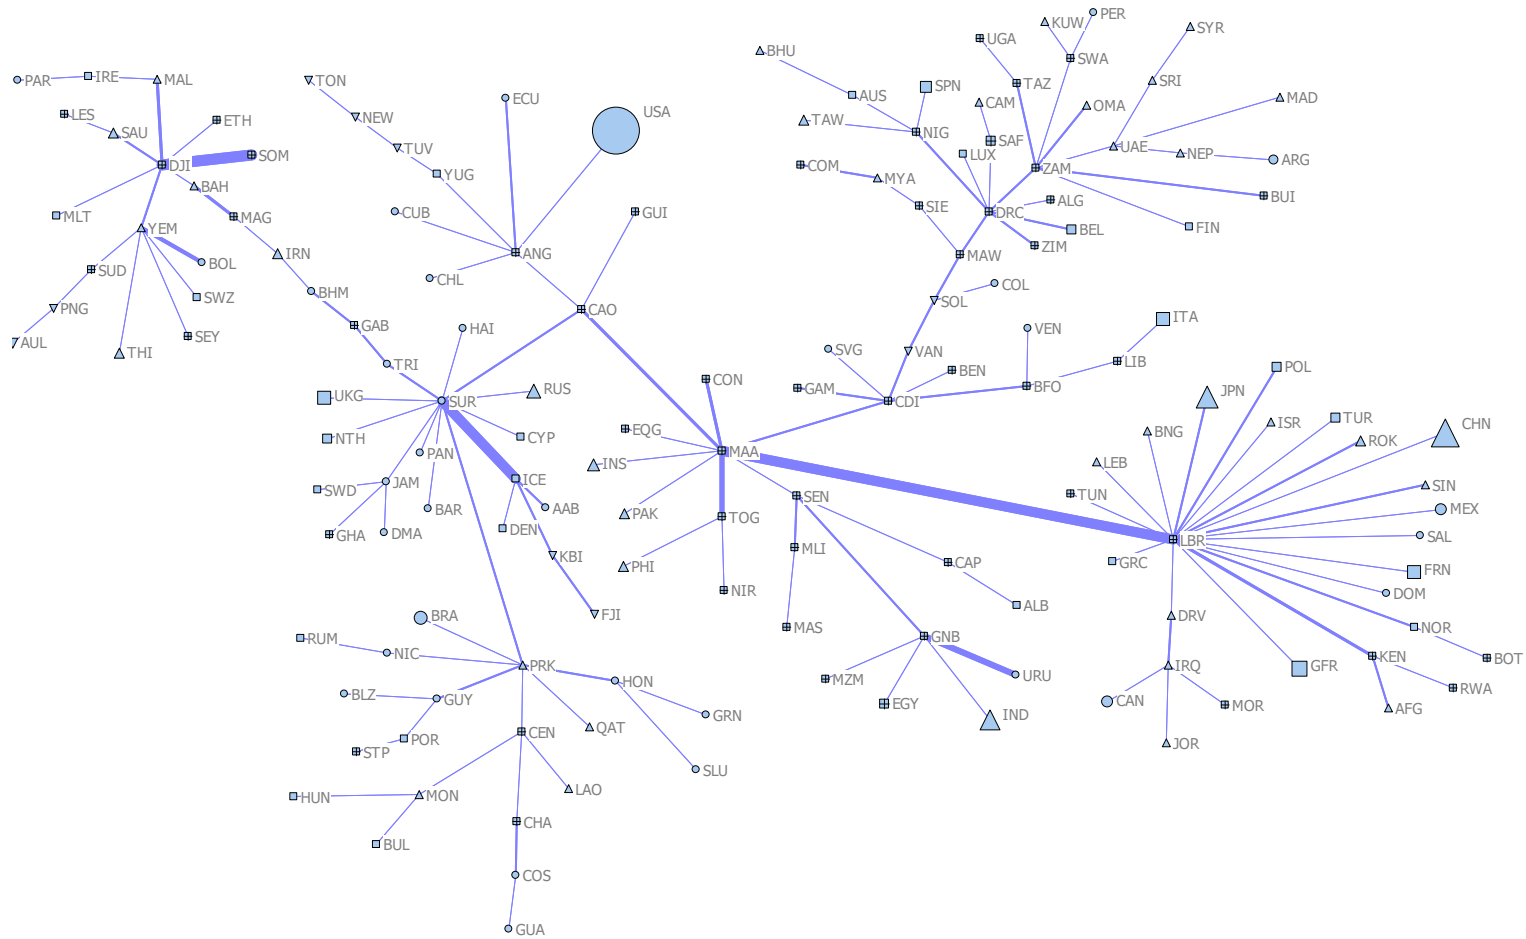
PAR IRE MAL
LES SAU ETH
DJI SOM
BAH
MLT MAG
YEM IRN
SUD BOL
SWZ
PNG
SEY
AUL THI

TON
NEW
TUV
YUG
ECU
USA
CUB
ANG
CHL
GUI
BHM
GAB
CAO
TRI
HAI
UKG SUR RUS
NTH CYP
PAN
ICE
SWD JAM AAB
BAR
DEN
GHA DMA
KBI
FJI

BHU
UGA
KUW PER
SWA
SYR
SPN
AUS
TAZ
SRI
CAM
OMA
MAD
TAW
NIG
SAF
LUX
UAE
ZAM
NEP
ARG
COM
MYA
ALG
BUI
SIE
DRC
BEL
FIN
ZIM
MAW
COL
SOL
VEN
ITA
SVG
VAN
BEN
LIB
GAM
CDI
BFO
CON
EQG
INS
MAA
PAK
SEN
TOG
MLI
PHI
NIR
MAS
CAP
ALB
GNB
MZM
URU
EGY
IND

JPN
POL
ISR
TUR
BNG
ROK
CHN
LEB
SIN
TUN
MEX
LBR
SAL
GRC
FRN
DOM
DRV
NOR
BOT
IRQ
GFR
KEN
RWA
CAN
MOR
AFG
JOR

BRA
RUM
NIC
PRK
HON
BLZ
GUY
GRN
QAT
POR
STP
CEN
SLU
LAO
HUN MON
CHA
BUL
COS
GUA